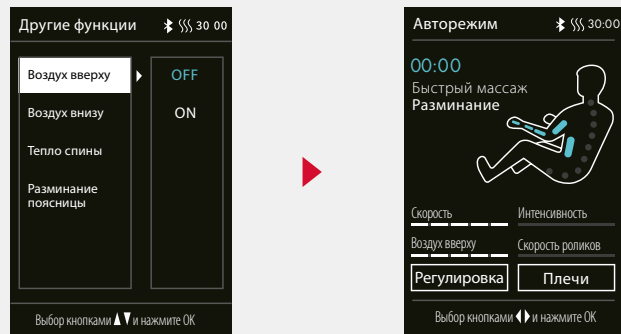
Другие функции 30 00

Воздух вверху
Воздух внизу
Тепло спины
Разминание поясницы

OFF
ON

Выбор кнопками ▲▼ и нажмите OK

Авторежим 30:00

00:00
Быстрый массаж
Разминание

Скорость
Интенсивность
Воздух вверху
Скорость роликов

Регулировка
Плечи

Выбор кнопками ◀▶ и нажмите OK